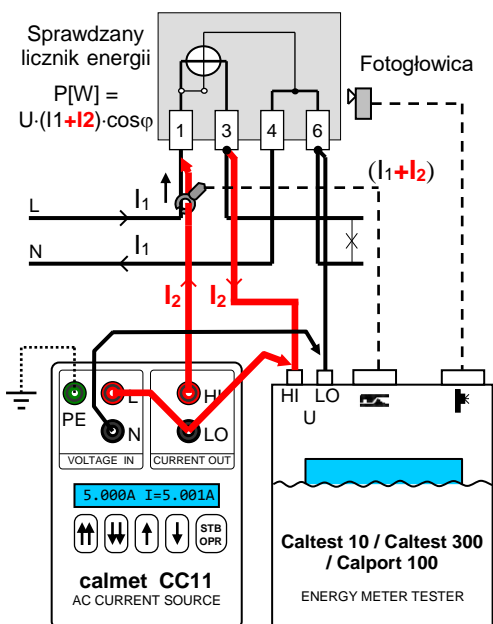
Sprawdzany licznik energii

P[W] = U·(I1+I2)·cosφ

Fotogłowica

1 3 4 6

(I1+I2)

L

I1

N

I1

I2

I2

PE

L

N

HI

LO

VOLTAGE IN

CURRENT OUT

5.000A I=5.001A

STB OPR

calmet CC11

AC CURRENT SOURCE

HI LO

U

Caltest 10 / Caltest 300 / Calport 100

ENERGY METER TESTER